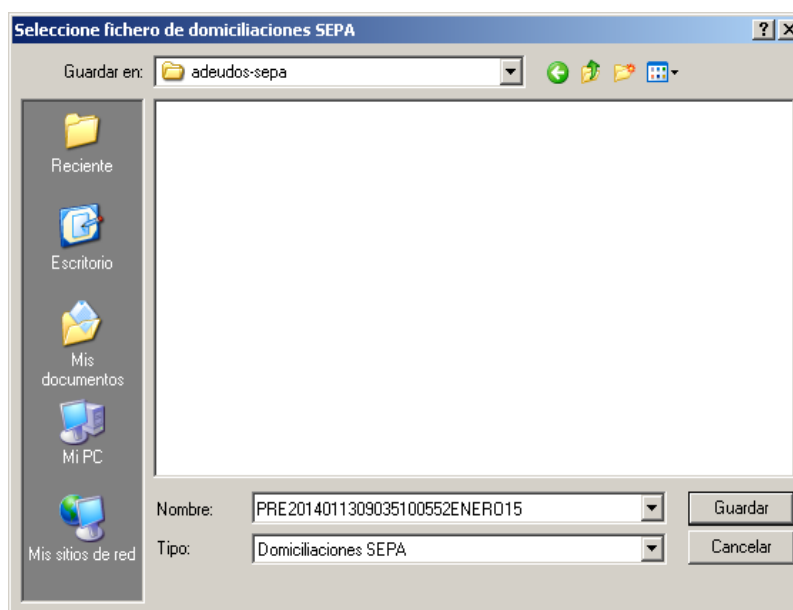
Seleccione fichero de domiciliaciones SEPA

?

X

Guardar en: adeudos-sepa

Reciente

Escritorio

Mis documentos

Mi PC

Mis sitios de red

Nombre: PRE20140113090351005520ENERO15

Tipo: Domiciliaciones SEPA

Guardar

Cancelar